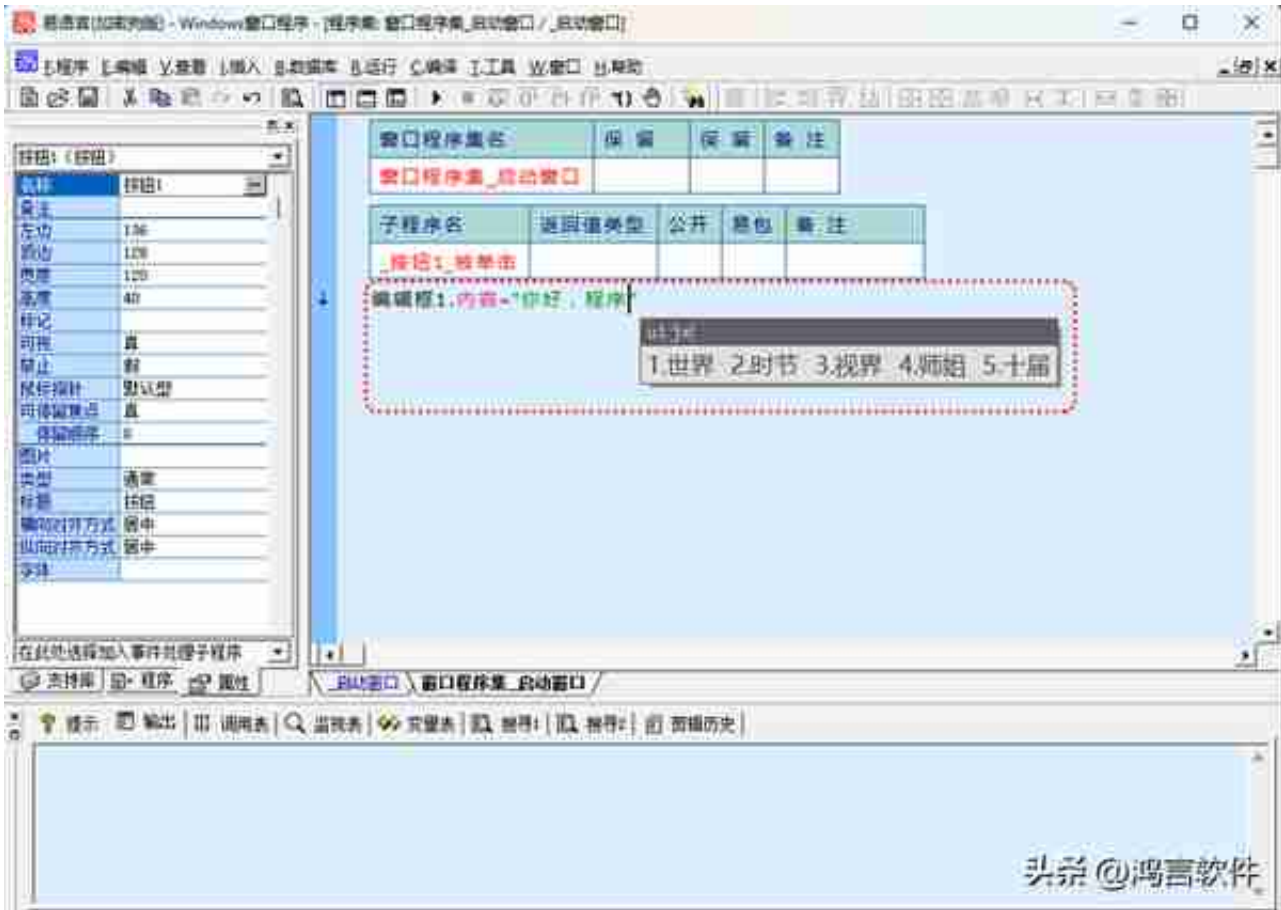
易语言(加密狗版) - Windows窗口程序 - [程序集: 窗口程序集_启动窗口 / _启动窗口]

E.程序 E.编辑 V.查看 I.插入 B.数据库 R.运行 C.编译 T.工具 W.窗口 H.帮助

按钮1 (按钮)

| 名称 | 按钮1 |
|---|---|
| 备注 | |
| 左边 | 136 |
| 顶边 | 128 |
| 宽度 | 120 |
| 高度 | 40 |
| 标记 | |
| 可视 | 真 |
| 禁止 | 假 |
| 鼠标指针 | 默认型 |
| 可停留焦点 | 真 |
| 停留顺序 | 0 |
| 图片 | |
| 类型 | 通常 |
| 标题 | 按钮 |
| 横向对齐方式 | 居中 |
| 纵向对齐方式 | 居中 |
| 字体 | |

在此处选择加入事件处理子程序

支持库 程序 属性

| 窗口程序集名 | 保 留 | 保 留 | 备 注 |
|---|---|---|---|
| 窗口程序集_启动窗口 | | | |

| 子程序名 | 返回值类型 | 公开 | 易包 | 备 注 |
|---|---|---|---|---|
| _按钮1_被单击 | | | | |

编辑框1.内容 = "你好，程序"

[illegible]

1.世界 2.时节 3.视界 4.师姐 5.十届

_启动窗口 窗口程序集_启动窗口

提示 输出 调用表 监视表 变量表 搜寻1 搜寻2 剪辑历史

头条 @鸿言软件